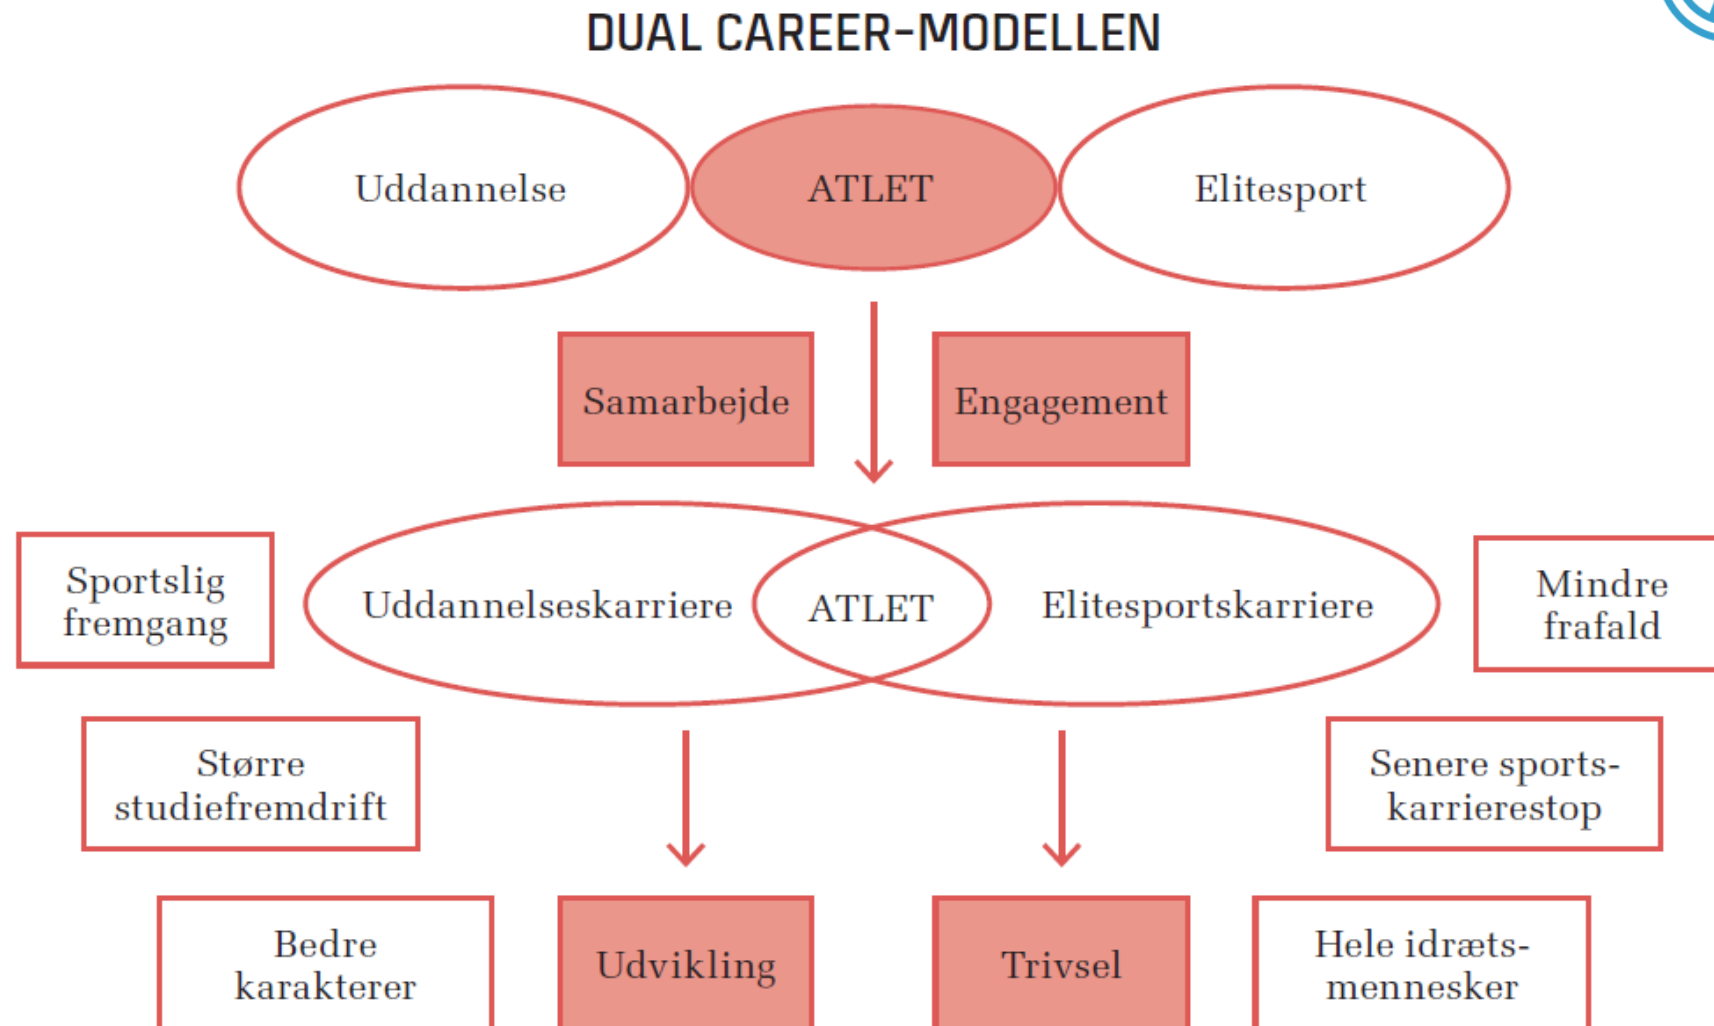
DUAL CAREER-MODELLEN

Uddannelse

ATLET

Elitesport

Samarbejde

Engagement

Sportslig fremgang

Uddannelseskarriere

ATLET

Elitesportskarriere

Mindre frafald

Større studiefremdrift

Senere sportskarrierestop

Bedre karakterer

Udvikling

Trivsel

Hele idrætsmennesker